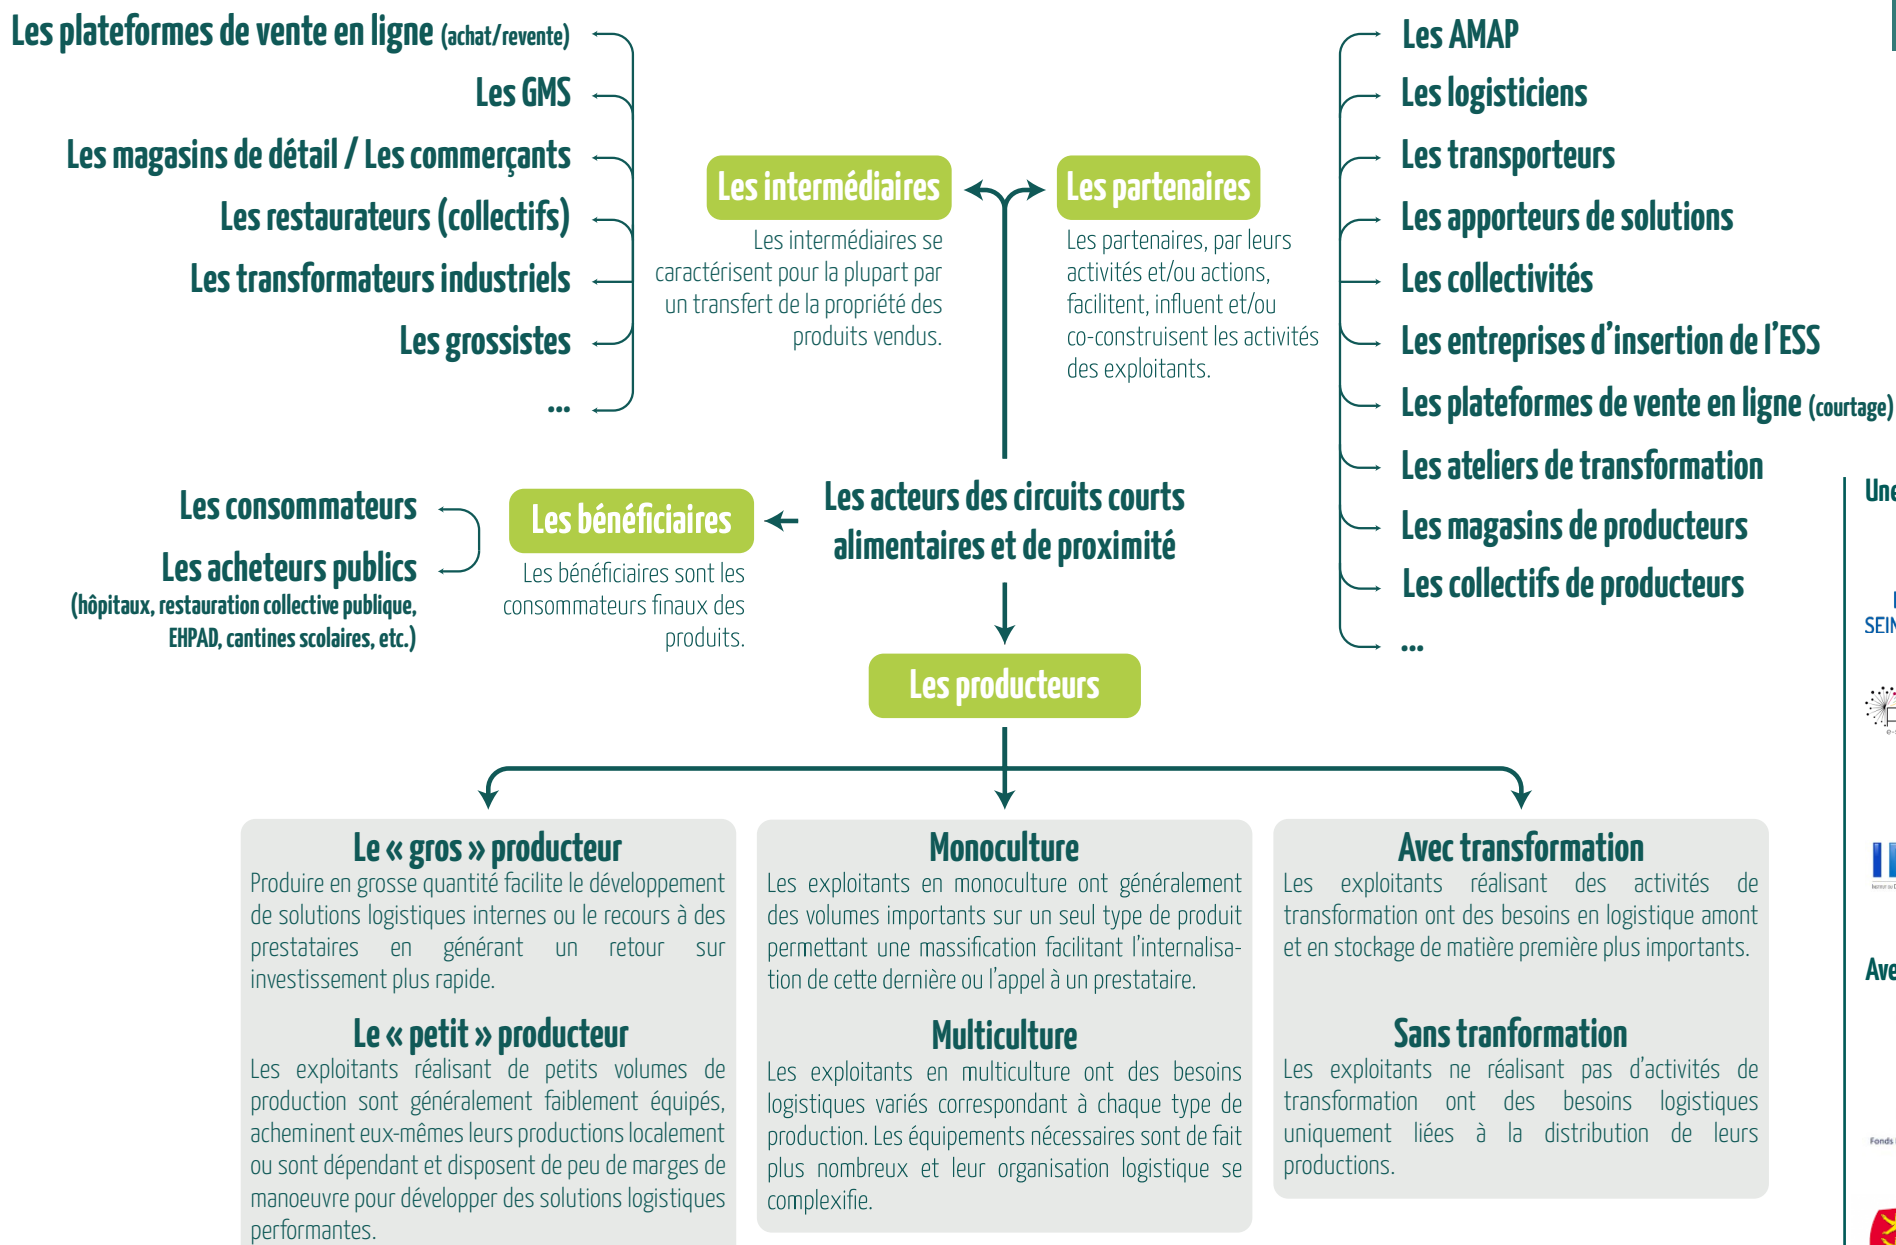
Les plateformes de vente en ligne (achat/revente)
Les GMS
Les magasins de détail / Les commerçants
Les restaurateurs (collectifs)
Les transformateurs industriels
Les grossistes
...

Les intermédiaires
Les intermédiaires se caractérisent pour la plupart par un transfert de la propriété des produits vendus.

Les partenaires
Les partenaires, par leurs activités et/ou actions, facilitent, influent et/ou co-construisent les activités des exploitants.

Les AMAP
Les logisticiens
Les transporteurs
Les apporteurs de solutions
Les collectivités
Les entreprises d'insertion de l'ESS
Les plateformes de vente en ligne (courtage)
Les ateliers de transformation
Les magasins de producteurs
Les collectifs de producteurs
...

Les consommateurs
Les acheteurs publics
(hôpitaux, restauration collective publique, EHPAD, cantines scolaires, etc.)

Les bénéficiaires
Les bénéficiaires sont les consommateurs finaux des produits.

Les acteurs des circuits courts alimentaires et de proximité

Les producteurs

Le « gros » producteur
Produire en grosse quantité facilite le développement de solutions logistiques internes ou le recours à des prestataires en générant un retour sur investissement plus rapide.

Le « petit » producteur
Les exploitants réalisant de petits volumes de production sont généralement faiblement équipés, acheminent eux-mêmes leurs productions localement ou sont dépendant et disposent de peu de marges de manoeuvre pour développer des solutions logistiques performantes.

Monoculture
Les exploitants en monoculture ont généralement des volumes importants sur un seul type de produit permettant une massification facilitant l'internalisation de cette dernière ou l'appel à un prestataire.

Multiculture
Les exploitants en multiculture ont des besoins logistiques variés correspondant à chaque type de production. Les équipements nécessaires sont de fait plus nombreux et leur organisation logistique se complexifie.

Avec transformation
Les exploitants réalisant des activités de transformation ont des besoins en logistique amont et en stockage de matière première plus importants.

Sans tranformation
Les exploitants ne réalisant pas d'activités de transformation ont des besoins logistiques uniquement liées à la distribution de leurs productions.

Une
SEIN
Ave
Fonds